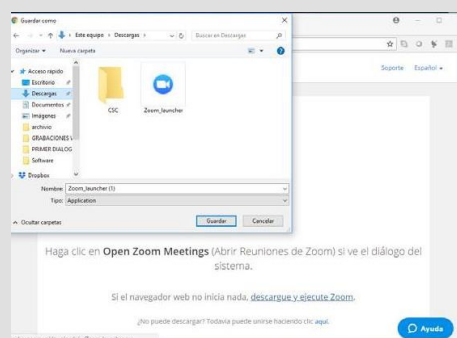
Guardar como
Este equipo > Descargas >
Buscar en Descargas
Organizar ▾ Nueva carpeta
Acceso rápido
Escritorio
Descargas
Documentos
Imágenes
archivo
GRABACIONES
PRIMER DIALOG
Software
Dropbox
CSC
Zoom_launcher
Nombre: Zoom_launcher (1)
Tipo: Application
Ocultar carpetas
Guardar
Cancelar
Soporte Español ▾

Haga clic en **Open Zoom Meetings** (Abrir Reuniones de Zoom) si ve el diálogo del sistema.

Si el navegador web no inicia nada, descargue y ejecute Zoom.

¿No puede descargar? Todavía puede unirse haciendo clic aquí.

Ayuda